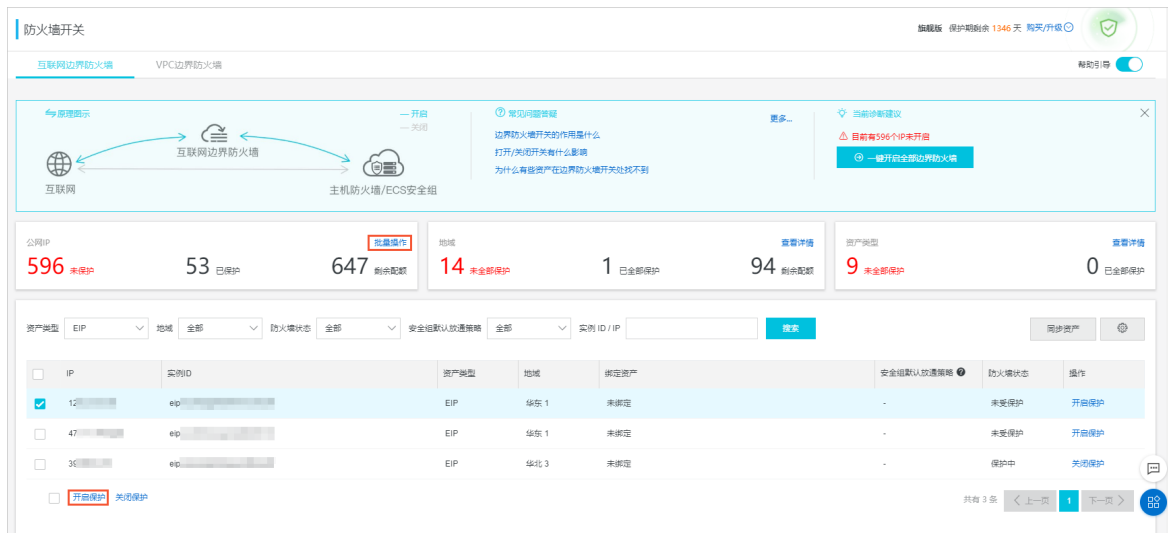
防火墙开关

旗舰版 保护期剩余 1346 天 购买/升级

互联网边界防火墙 VPC边界防火墙

帮助引导

原理图示

— 开启
— 关闭

互联网边界防火墙

互联网

主机防火墙/ECS安全组

常见问题答疑

更多...

边界防火墙开关的作用是什么

打开/关闭开关有什么影响

为什么有些资产在边界防火墙开关处找不到

当前诊断建议

目前有596个IP未开启

一键开启全部边界防火墙

公网IP 批量操作

596 未保护 53 已保护 647 剩余配额

地域 查看详情

14 未全部保护 1 已全部保护 94 剩余配额

资产类型 查看详情

9 未全部保护 0 已全部保护

资产类型 EIP 地域 全部 防火墙状态 全部 安全组默认放通策略 全部 实例 ID / IP 搜索 同步资产

| | IP | 实例ID | 资产类型 | 地域 | 绑定资产 | 安全组默认放通策略 | 防火墙状态 | 操作 |
|---|---|---|---|---|---|---|---|---|
| | 12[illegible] | eip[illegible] | EIP | 华东 1 | 未绑定 | - | 未受保护 | 开启保护 |
| | 47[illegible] | eip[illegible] | EIP | 华东 1 | 未绑定 | - | 未受保护 | 开启保护 |
| | 39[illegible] | eip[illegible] | EIP | 华北 3 | 未绑定 | - | 保护中 | 关闭保护 |

开启保护 关闭保护

共有 3 条 上一页 1 下一页